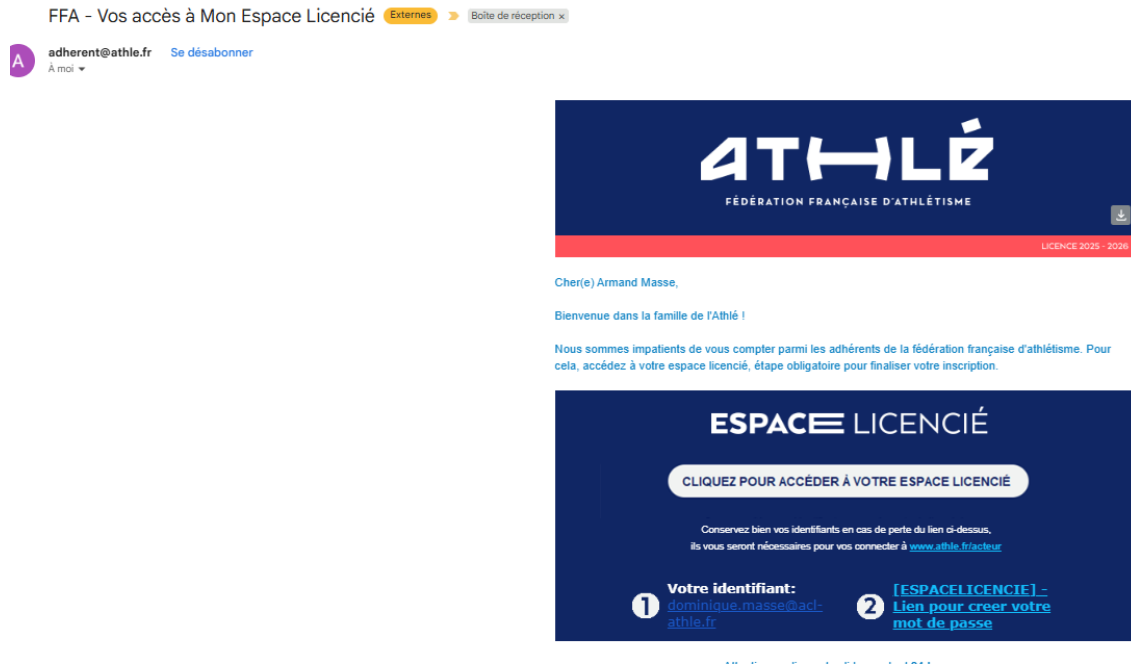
FFA - Vos accès à Mon Espace Licencié Externes Boîte de réception ×

A adherent@athle.fr Se désabonner
À moi

ATHLÉ
FÉDÉRATION FRANÇAISE D'ATHLÉTISME

LICENCE 2025 - 2026

Cher(e) Armand Masse,

Bienvenue dans la famille de l'Athlé !

Nous sommes impatients de vous compter parmi les adhérents de la fédération française d'athlétisme. Pour cela, accédez à votre espace licencié, étape obligatoire pour finaliser votre inscription.

ESPACE LICENCIÉ

CLIQUEZ POUR ACCÉDER À VOTRE ESPACE LICENCIÉ

Conservez bien vos identifiants en cas de perte du lien ci-dessus, ils vous seront nécessaires pour vos connecter à www.athle.fr/acteur

1 Votre identifiant: dominique.masse@acl-athle.fr

2 [ESPACELICENCIE] - Lien pour creer votre mot de passe

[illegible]